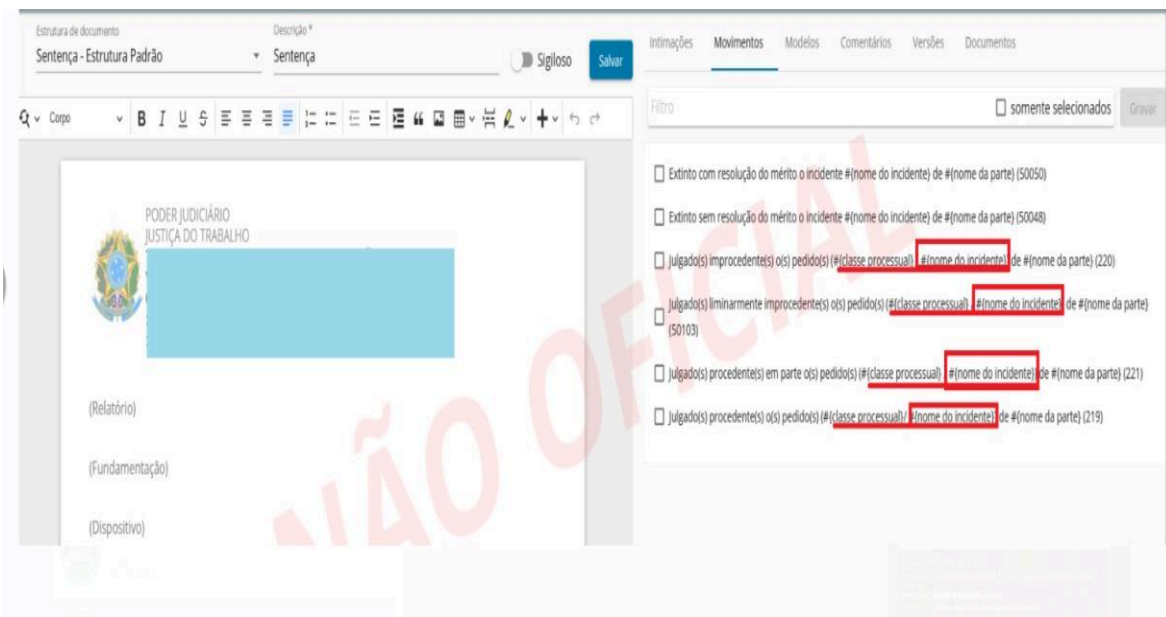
Estrutura de documento
Sentença - Estrutura Padrão

Descrição *
Sentença

Sigiloso

Salvar

Intimações Movimentos Modelos Comentários Versões Documentos

Corpo

Filtro

somente selecionados

Gravar

PODER JUDICIÁRIO
JUSTIÇA DO TRABALHO

(Relatório)

(Fundamentação)

(Dispositivo)

Extinto com resolução do mérito o incidente #{nome do incidente} de #{nome da parte} (50050)

Extinto sem resolução do mérito o incidente #{nome do incidente} de #{nome da parte} (50048)

Julgado(s) improcedente(s) o(s) pedido(s) (#{classe processual} / #{nome do incidente}) de #{nome da parte} (220)

Julgado(s) liminarmente improcedente(s) o(s) pedido(s) (#{classe processual} / #{nome do incidente}) de #{nome da parte} (50103)

Julgado(s) procedente(s) em parte o(s) pedido(s) (#{classe processual} / #{nome do incidente}) de #{nome da parte} (221)

Julgado(s) procedente(s) o(s) pedido(s) (#{classe processual} / #{nome do incidente}) de #{nome da parte} (219)

NÃO OFICIAL